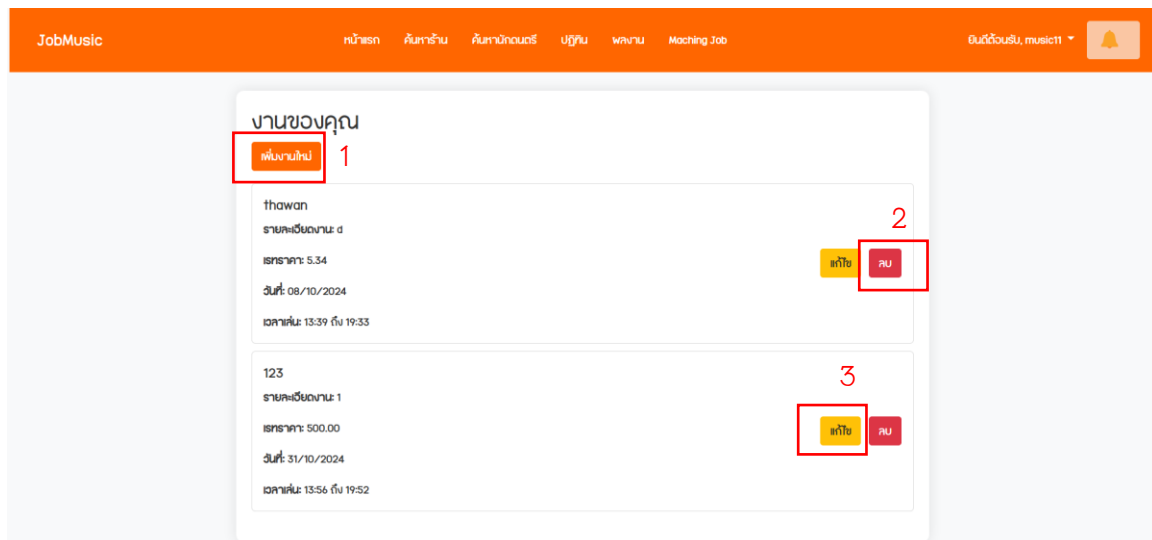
JobMusic

หน้าแรก ค้นหาร้าน ค้นหานักดนตรี ปฏิทิน ผลงาน Maching Job

ยินดีต้อนรับ, music11

งานของคุณ

เพิ่มงานใหม่ 1

thawan
รายละเอียดงาน: d
เรทราคา: 5.34
วันที่: 08/10/2024
เวลาเล่น: 13:39 ถึง 19:33

2
แก้ไข ลบ

123
รายละเอียดงาน: 1
เรทราคา: 500.00
วันที่: 31/10/2024
เวลาเล่น: 13:56 ถึง 19:52

3
แก้ไข ลบ